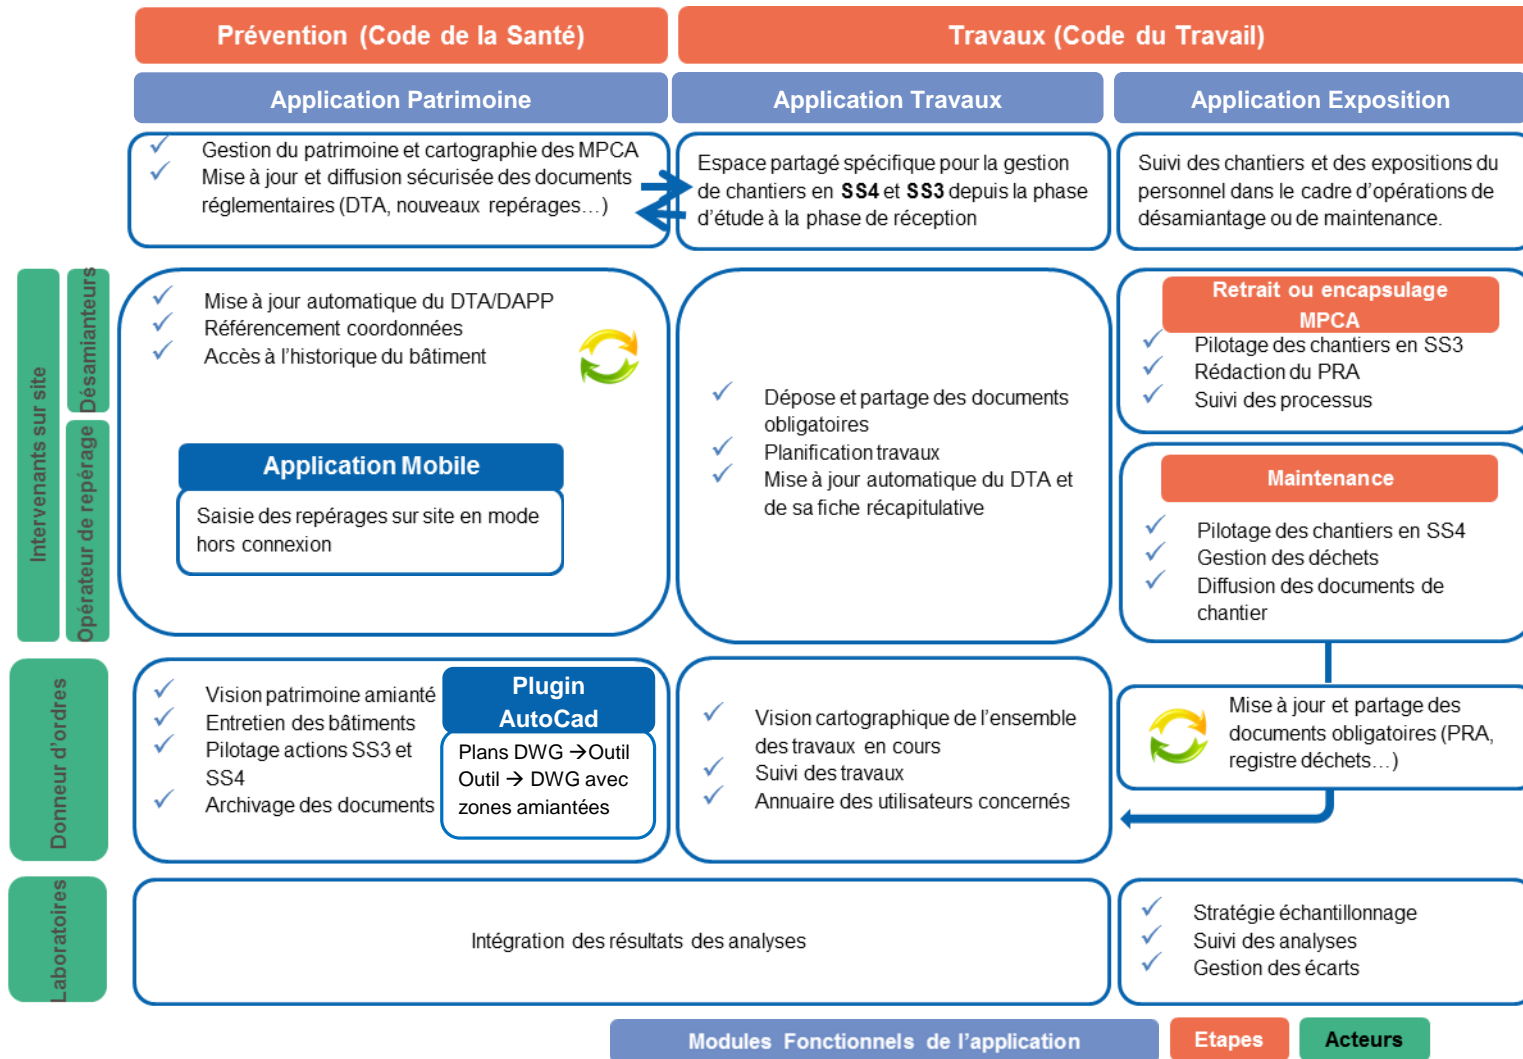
Prévention (Code de la Santé)

Travaux (Code du Travail)

Application Patrimoine

Application Travaux

Application Exposition

✓ Gestion du patrimoine et cartographie des MPCA
✓ Mise à jour et diffusion sécurisée des documents réglementaires (DTA, nouveaux repérages…)

Espace partagé spécifique pour la gestion de chantiers en **SS4** et **SS3** depuis la phase d'étude à la phase de réception

Suivi des chantiers et des expositions du personnel dans le cadre d'opérations de désamiantage ou de maintenance.

Intervenants sur site

Désamianteurs

Opérateur de repérage

✓ Mise à jour automatique du DTA/DAPP
✓ Référencement coordonnées
✓ Accès à l'historique du bâtiment

Application Mobile

Saisie des repérages sur site en mode hors connexion

✓ Dépose et partage des documents obligatoires
✓ Planification travaux
✓ Mise à jour automatique du DTA et de sa fiche récapitulative

Retrait ou encapsulage MPCA

✓ Pilotage des chantiers en SS3
✓ Rédaction du PRA
✓ Suivi des processus

Maintenance

✓ Pilotage des chantiers en SS4
✓ Gestion des déchets
✓ Diffusion des documents de chantier

Donneur d'ordres

✓ Vision patrimoine amianté
✓ Entretien des bâtiments
✓ Pilotage actions SS3 et SS4
✓ Archivage des documents

Plugin AutoCad

Plans DWG → Outil
Outil → DWG avec zones amiantées

✓ Vision cartographique de l'ensemble des travaux en cours
✓ Suivi des travaux
✓ Annuaire des utilisateurs concernés

Mise à jour et partage des documents obligatoires (PRA, registre déchets…)

Laboratoires

Intégration des résultats des analyses

✓ Stratégie échantillonnage
✓ Suivi des analyses
✓ Gestion des écarts

Modules Fonctionnels de l'application

Etapes

Acteurs